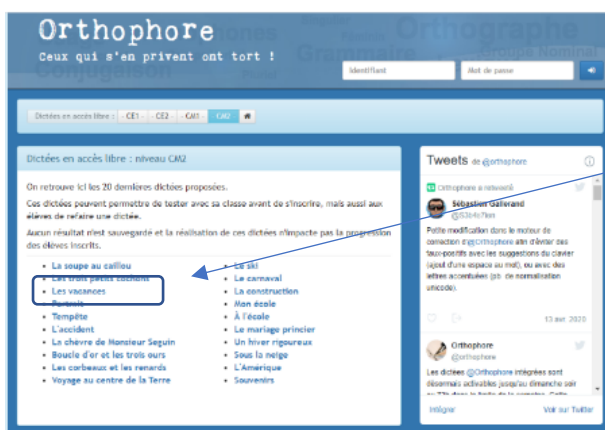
Orthophore

Ceux qui s'en privent ont tort !

Orthographe Grammaire Conjugaison

Identifiant

Mot de passe

Dictées en accès libre : CE1 CE2 CM1 CM2

Dictées en accès libre : niveau CM2

On retrouve ici les 20 dernières dictées proposées.

Ces dictées peuvent permettre de tester avec sa classe avant de s'inscrire, mais aussi aux élèves de refaire une dictée.

Aucun résultat n'est sauvegardé et la réalisation de ces dictées n'impacte pas la progression des élèves inscrits.

- La soupe au caillou
- Les trois petits cochons
- Les vacances
- Portrait
- Tempête
- L'accident
- La chèvre de Monsieur Seguin
- Boucle d'or et les trois ours
- Les corbeaux et les renards
- Voyage au centre de la Terre

- Le ski
- Le carnaval
- La construction
- Mon école
- À l'école
- Le mariage princier
- Un hiver rigoureux
- Sous la neige
- L'Amérique
- Souvenirs

Tweets de @orthophore

Orthophore a retweeté

Sébastien Gallerand
@S3b4sTien

Petite modification dans le moteur de correction d'@Orthophore afin d'éviter des faux-positifs avec les suggestions du clavier (ajout d'une espace au mot), ou avec des lettres accentuées (pb. de normalisation unicode).

13 avr. 2020

Orthophore
@orthophore

Les dictées @Orthophore intégrées sont désormais activables jusqu'au dimanche soir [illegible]

Intégrer

Voir sur Twitter